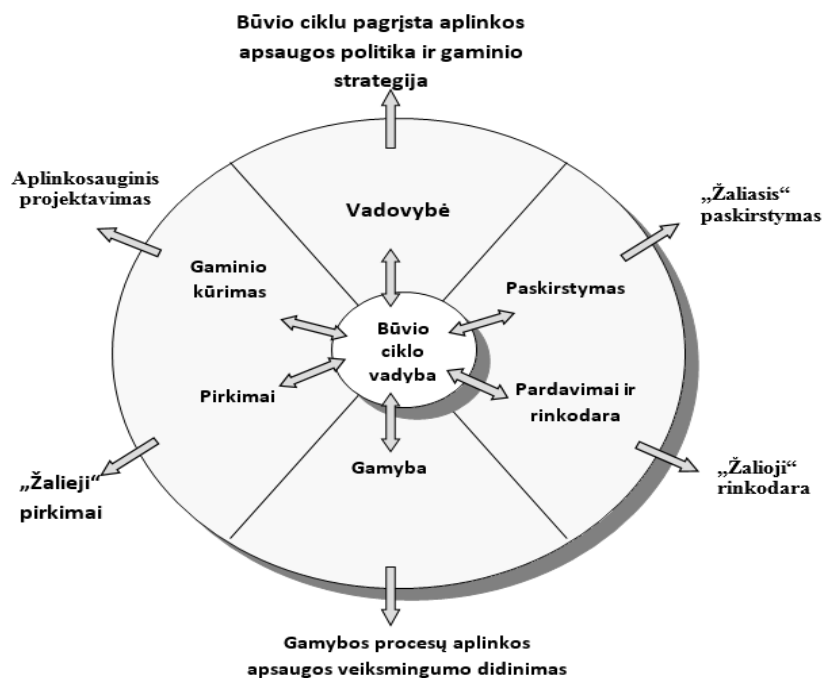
Būvio ciklu pagrįsta aplinkos apsaugos politika ir gaminio strategija

Aplinkosauginis projektavimas

Vadovybė

„Žaliasis“ paskirstymas

Gaminio kūrimas

Paskirstymas

Būvio ciklo vadyba

Pirkimai

Pardavimai ir rinkodara

Gamyba

„Žalieji“ pirkimai

„Žalioji“ rinkodara

Gamybos procesų aplinkos apsaugos veiksmingumo didinimas